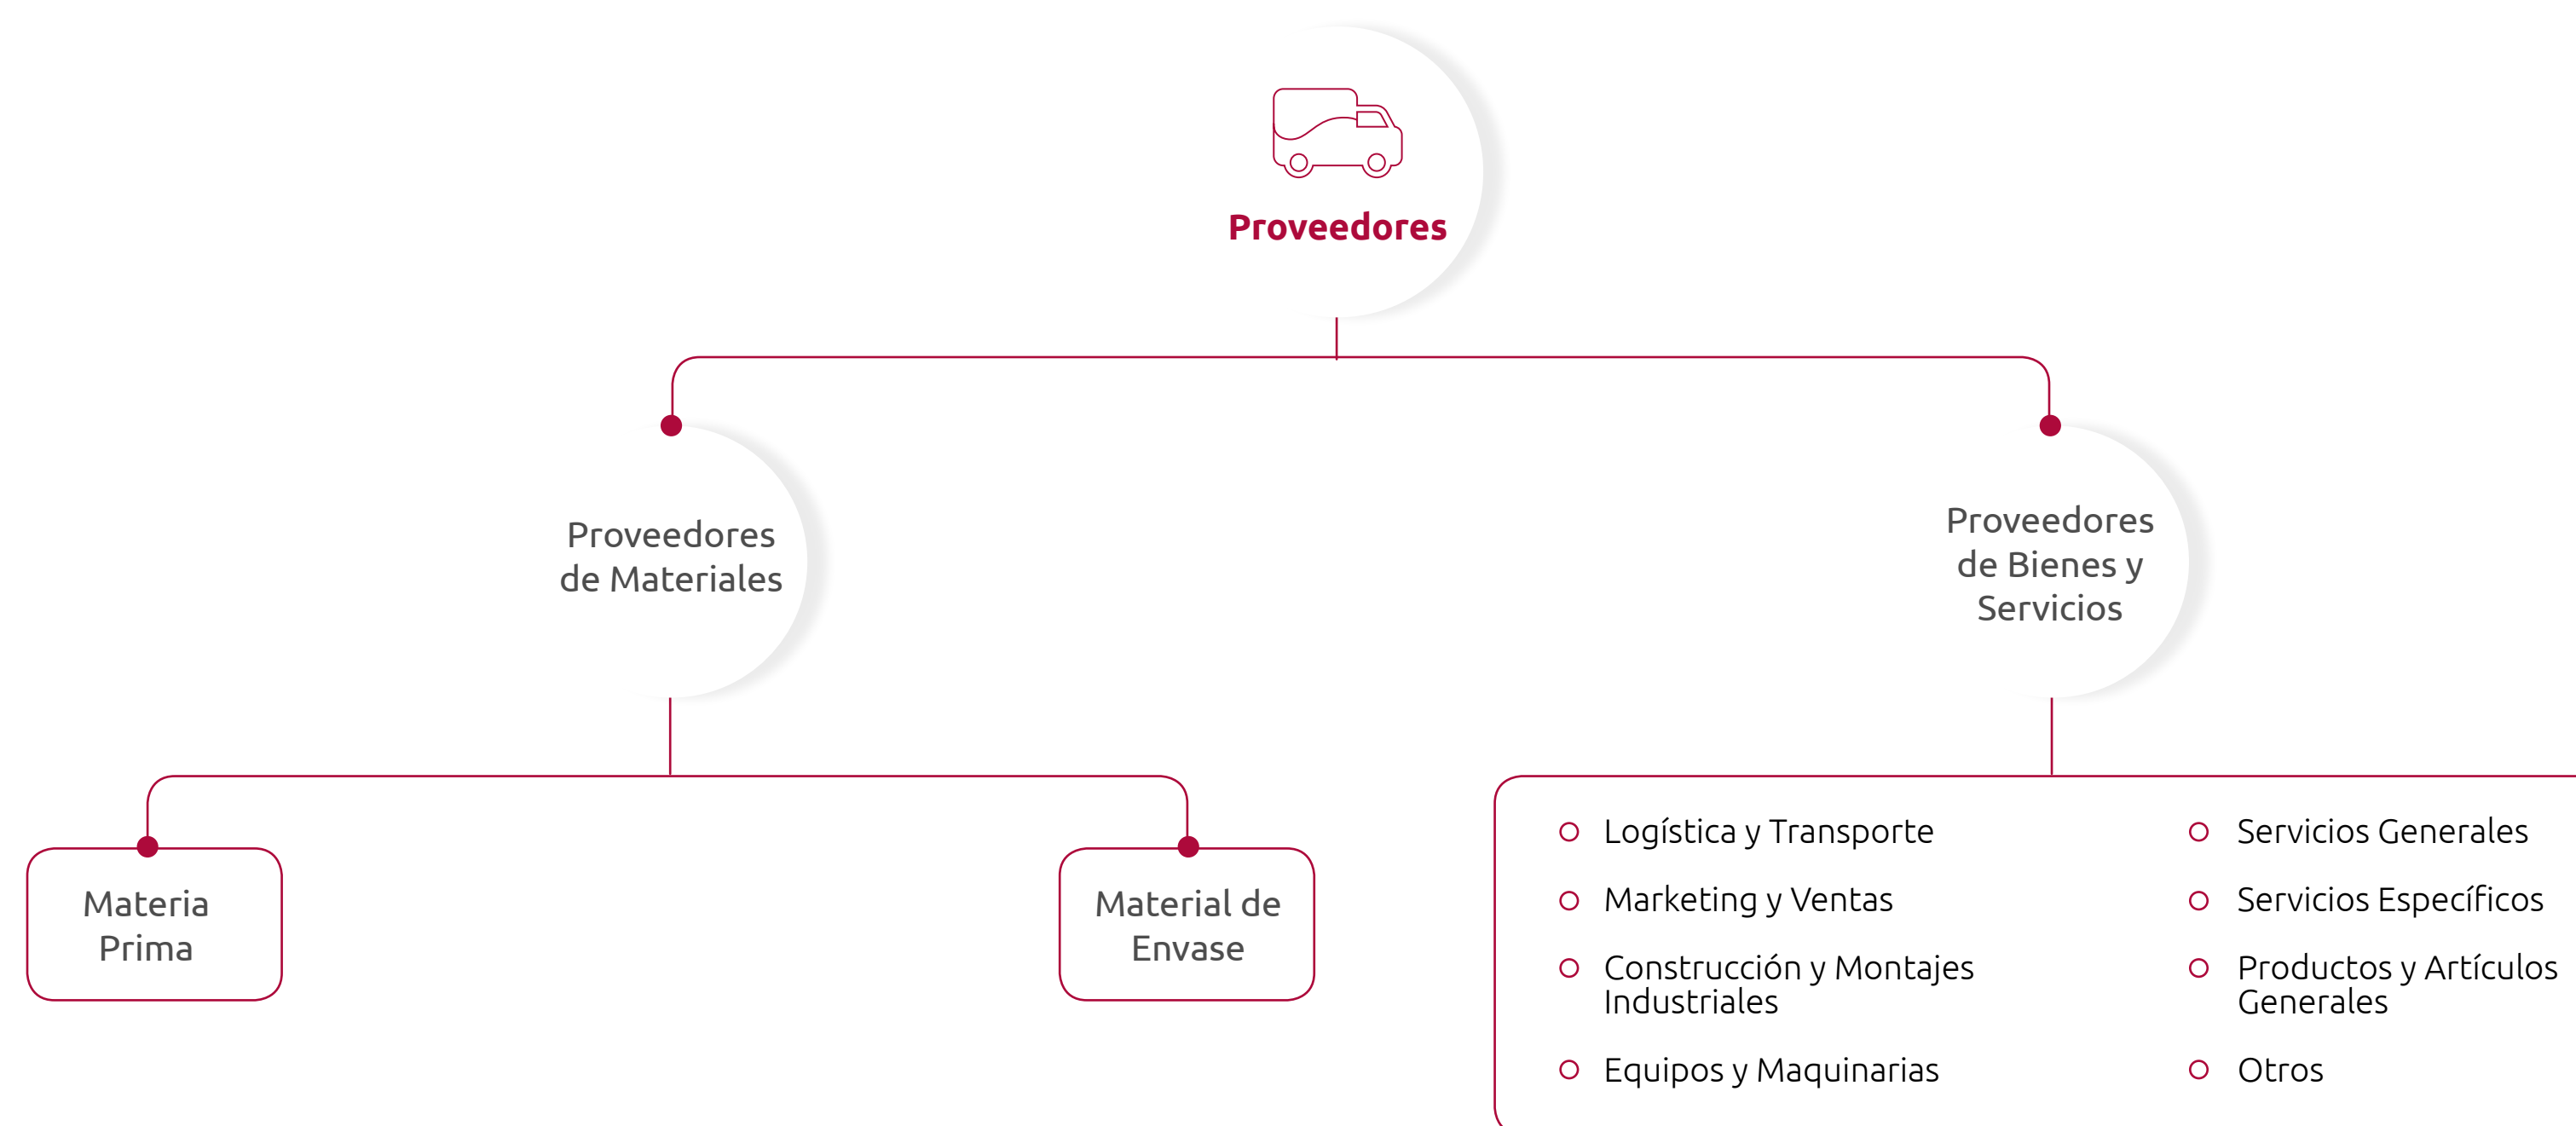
Proveedores

Proveedores de Materiales

Proveedores de Bienes y Servicios

Materia Prima

Material de Envase

Logística y Transporte

Marketing y Ventas

Construcción y Montajes Industriales

Equipos y Maquinarias

Servicios Generales

Servicios Específicos

Productos y Artículos Generales

Otros